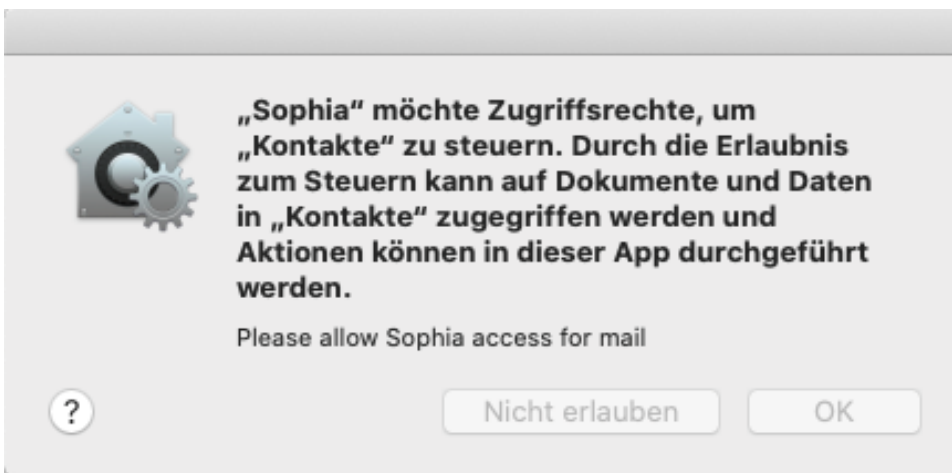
„Sophia“ möchte Zugriffsrechte, um „Kontakte“ zu steuern. Durch die Erlaubnis zum Steuern kann auf Dokumente und Daten in „Kontakte“ zugegriffen werden und Aktionen können in dieser App durchgeführt werden.

Please allow Sophia access for mail

?

Nicht erlauben

OK